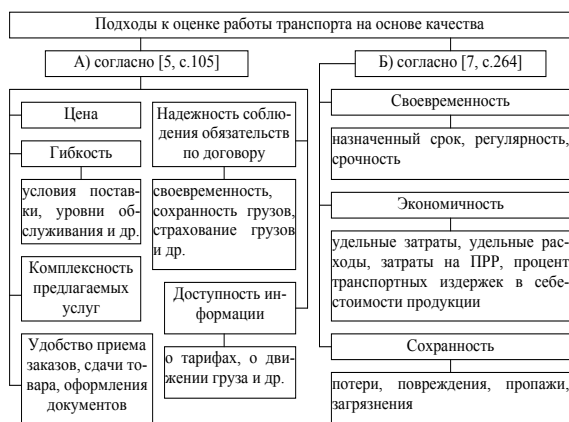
Подходы к оценке работы транспорта на основе качества

А) согласно [5, с.105]

Цена

Гибкость

условия поставки, уровни обслуживания и др.

Комплексность предлагаемых услуг

Удобство приема заказов, сдачи товара, оформления документов

Надежность соблюдения обязательств по договору

своевременность, сохранность грузов, страхование грузов и др.

Доступность информации

о тарифах, о движении груза и др.

Б) согласно [7, с.264]

Своевременность

назначенный срок, регулярность, срочность

Экономичность

удельные затраты, удельные расходы, затраты на ПРР, процент транспортных издержек в себестоимости продукции

Сохранность

потери, повреждения, пропажи, загрязнения